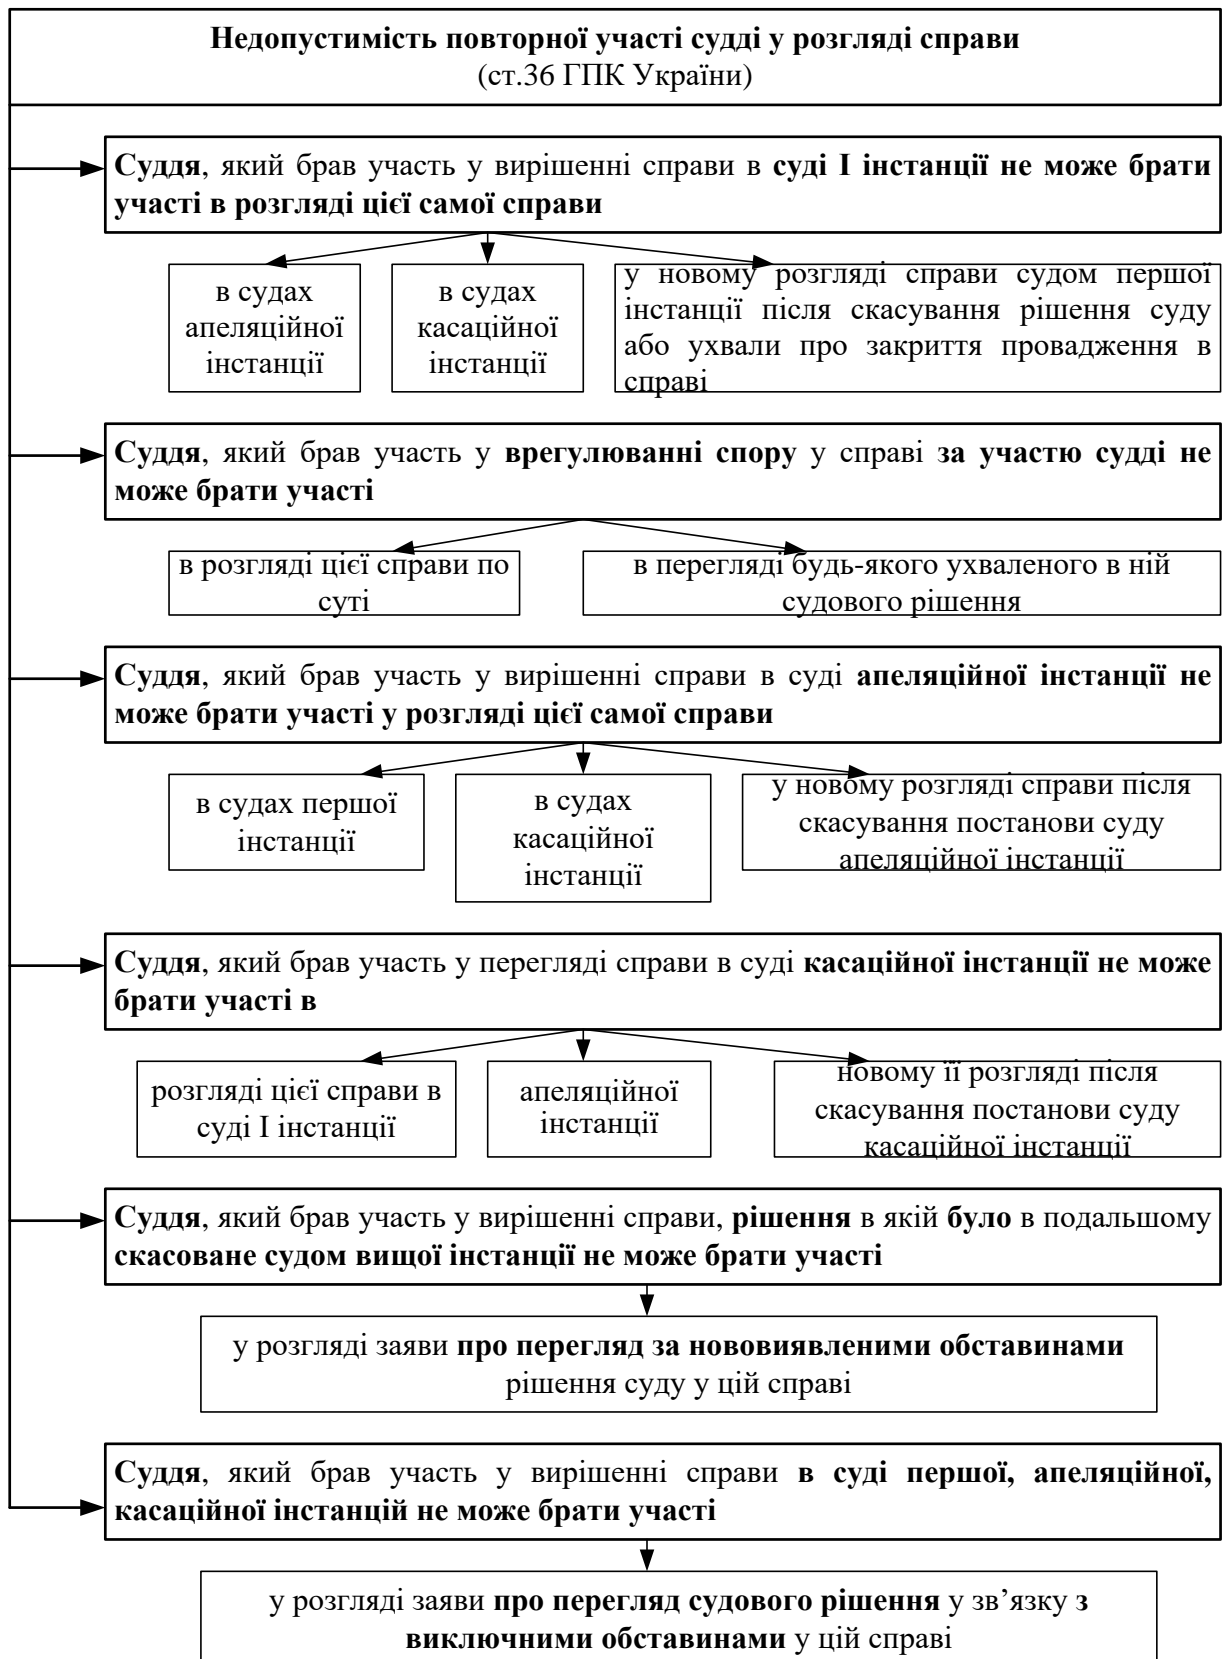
Недопустимість повторної участі судді у розгляді справи
(ст.36 ГПК України)

Суддя, який брав участь у вирішенні справи в суді I інстанції не може брати участі в розгляді цієї самої справи

в судах апеляційної інстанції

в судах касаційної інстанції

у новому розгляді справи судом першої інстанції після скасування рішення суду або ухвали про закриття провадження в справі

Суддя, який брав участь у врегулюванні спору у справі за участю судді не може брати участі

в розгляді цієї справи по суті

в перегляді будь-якого ухваленого в ній судового рішення

Суддя, який брав участь у вирішенні справи в суді апеляційної інстанції не може брати участі у розгляді цієї самої справи

в судах першої інстанції

в судах касаційної інстанції

у новому розгляді справи після скасування постанови суду апеляційної інстанції

Суддя, який брав участь у перегляді справи в суді касаційної інстанції не може брати участі в

розгляді цієї справи в суді I інстанції

апеляційної інстанції

новому її розгляді після скасування постанови суду касаційної інстанції

Суддя, який брав участь у вирішенні справи, рішення в якій було в подальшому скасоване судом вищої інстанції не може брати участі

у розгляді заяви про перегляд за нововиявленими обставинами рішення суду у цій справі

Суддя, який брав участь у вирішенні справи в суді першої, апеляційної, касаційної інстанцій не може брати участі

у розгляді заяви про перегляд судового рішення у зв'язку з виключними обставинами у цій справі